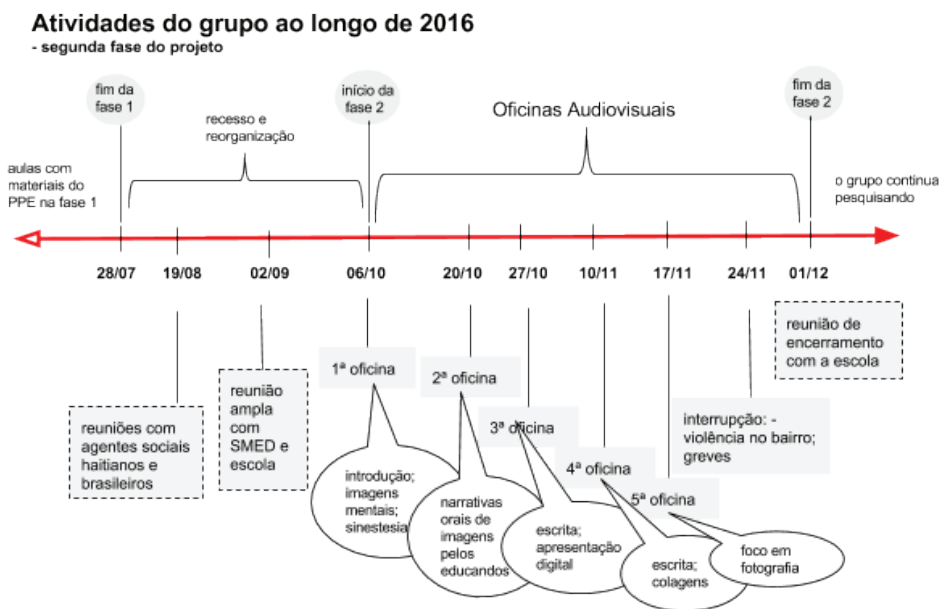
Atividades do grupo ao longo de 2016
- segunda fase do projeto

fim da fase 1

recesso e reorganização

início da fase 2

Oficinas Audiovisuais

fim da fase 2

aulas com materiais do PPE na fase 1

o grupo continua pesquisando

28/07 19/08 02/09 06/10 20/10 27/10 10/11 17/11 24/11 01/12

reuniões com agentes sociais haitianos e brasileiros

reunião ampla com SMED e escola

1ª oficina

introdução; imagens mentais; sinestesia

2ª oficina

narrativas orais de imagens pelos educandos

3ª oficina

escrita; apresentação digital

4ª oficina

escrita; colagens

5ª oficina

foco em fotografia

interrupção: - violência no bairro; greves

reunião de encerramento com a escola